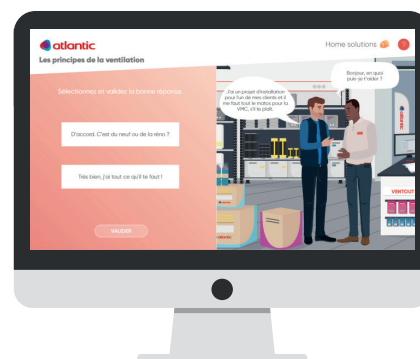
atlantic

Home solutions

Les principes de la ventilation

Sélectionnez et validez la bonne réponse.

D'accord. C'est du neuf ou de la réno ?

Très bien, j'ai tout ce qu'il te faut !

VALIDER

J'ai un projet d'installation pour l'un de mes clients et il me faut tout le matos pour la VMC, s'il te plaît.

Bonjour, en quoi puis-je t'aider ?

atlantic

VENTOUT